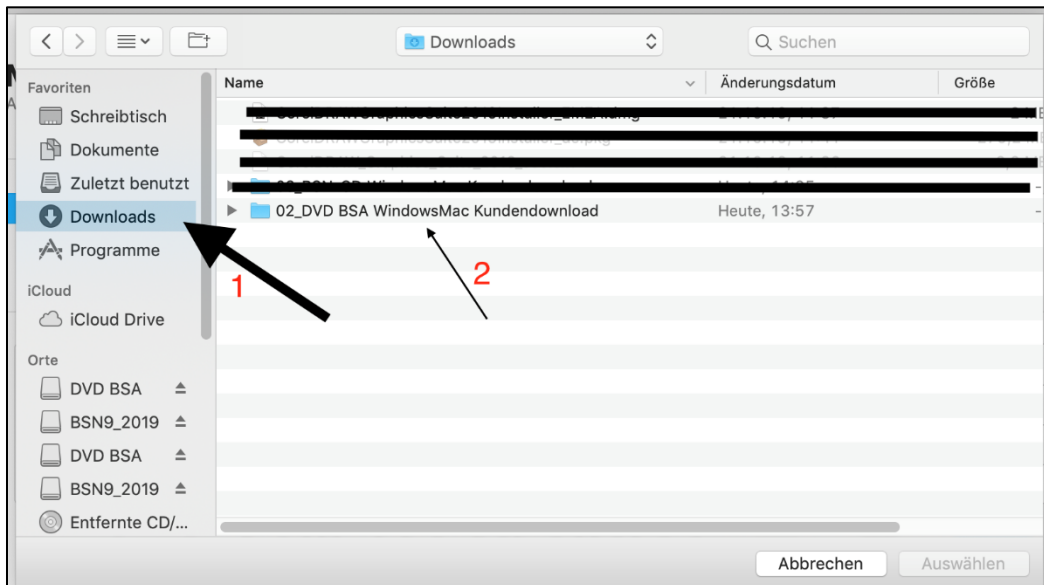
Downloads

Suchen

Favoriten

Schreibtisch

Dokumente

Zuletzt benutzt

Downloads

Programme

iCloud

iCloud Drive

Orte

DVD BSA

BSN9_2019

DVD BSA

BSN9_2019

Entfernte CD/...

| Name | Änderungsdatum | Größe |
|---|---|---|
| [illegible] | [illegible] | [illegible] |
| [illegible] | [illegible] | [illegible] |
| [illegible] | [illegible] | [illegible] |
| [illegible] | Heute, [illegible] | - |
| 02_DVD BSA WindowsMac Kundendownload | Heute, 13:57 | - |

1

2

Abbrechen

Auswählen